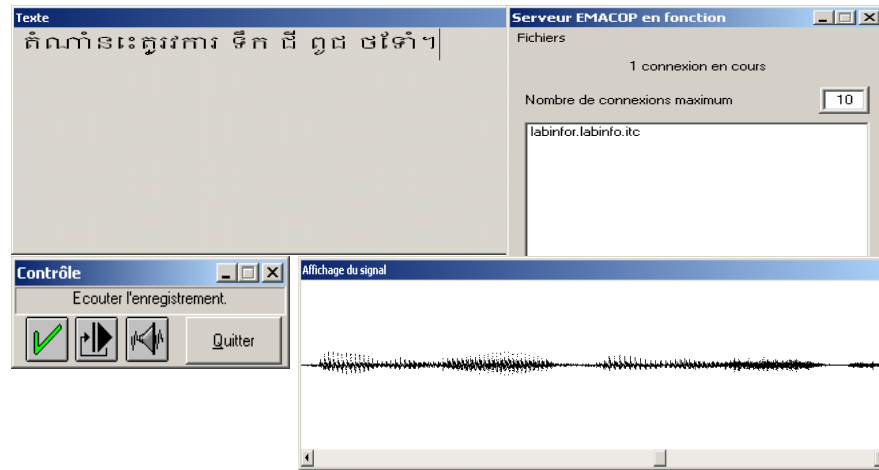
Texte

គំណាំនេះគួរការ ទឹក ដី ពូជ ថទៅ។

Serveur EMACOP en fonction

Fichiers

1 connexion en cours

Nombre de connexions maximum 10

labinfor.labinfo.itc

Contrôle

Ecouter l'enregistrement.

Quitter

Affichage du signal